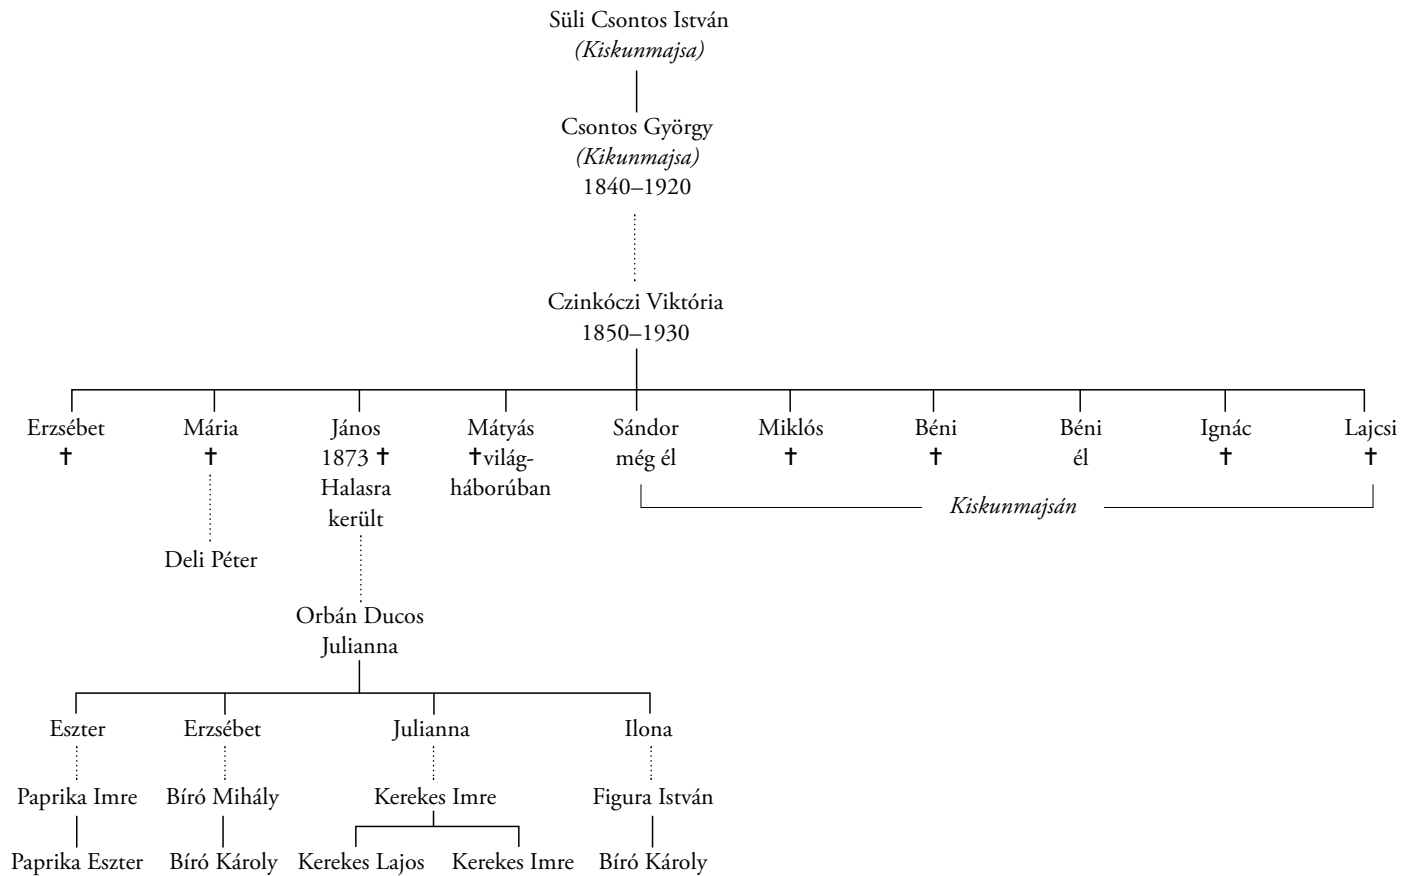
Süli Csontos István
*(Kiskunmajsa)*

Csontos György
*(Kikunmajsa)*
1840–1920

Czinkóczi Viktória
1850–1930

Erzsébet
✝

Mária
✝

Deli Péter

János
1873 ✝
Halasra
került

Orbán Ducos
Julianna

Mátyás
✝világháborúban

Sándor
még él

Miklós
✝

Béni
✝

Béni
él

Ignác
✝

Lajcsi
✝

*Kiskunmajsán*

Eszter

Paprika Imre

Paprika Eszter

Erzsébet

Bíró Mihály

Bíró Károly

Julianna

Kerekes Imre

Kerekes Lajos

Kerekes Imre

Ilona

Figura István

Bíró Károly